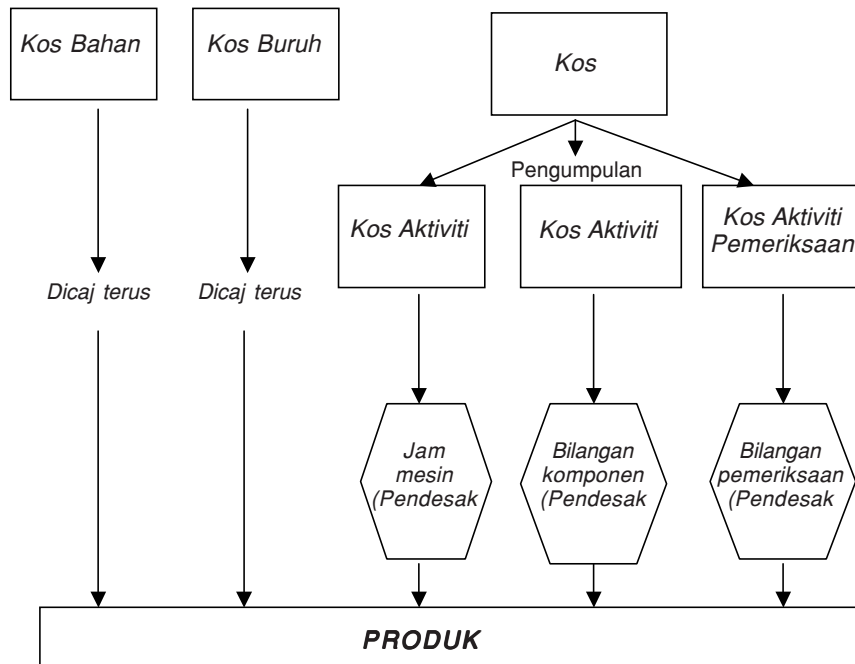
Kos Bahan

Kos Buruh

Kos

Pengumpulan

Kos Aktiviti

Kos Aktiviti

Kos Aktiviti Pemeriksaan

Dicaj terus

Dicaj terus

Jam mesin (Pendesak

Bilangan komponen (Pendesak

Bilangan pemeriksaan (Pendesak

PRODUK